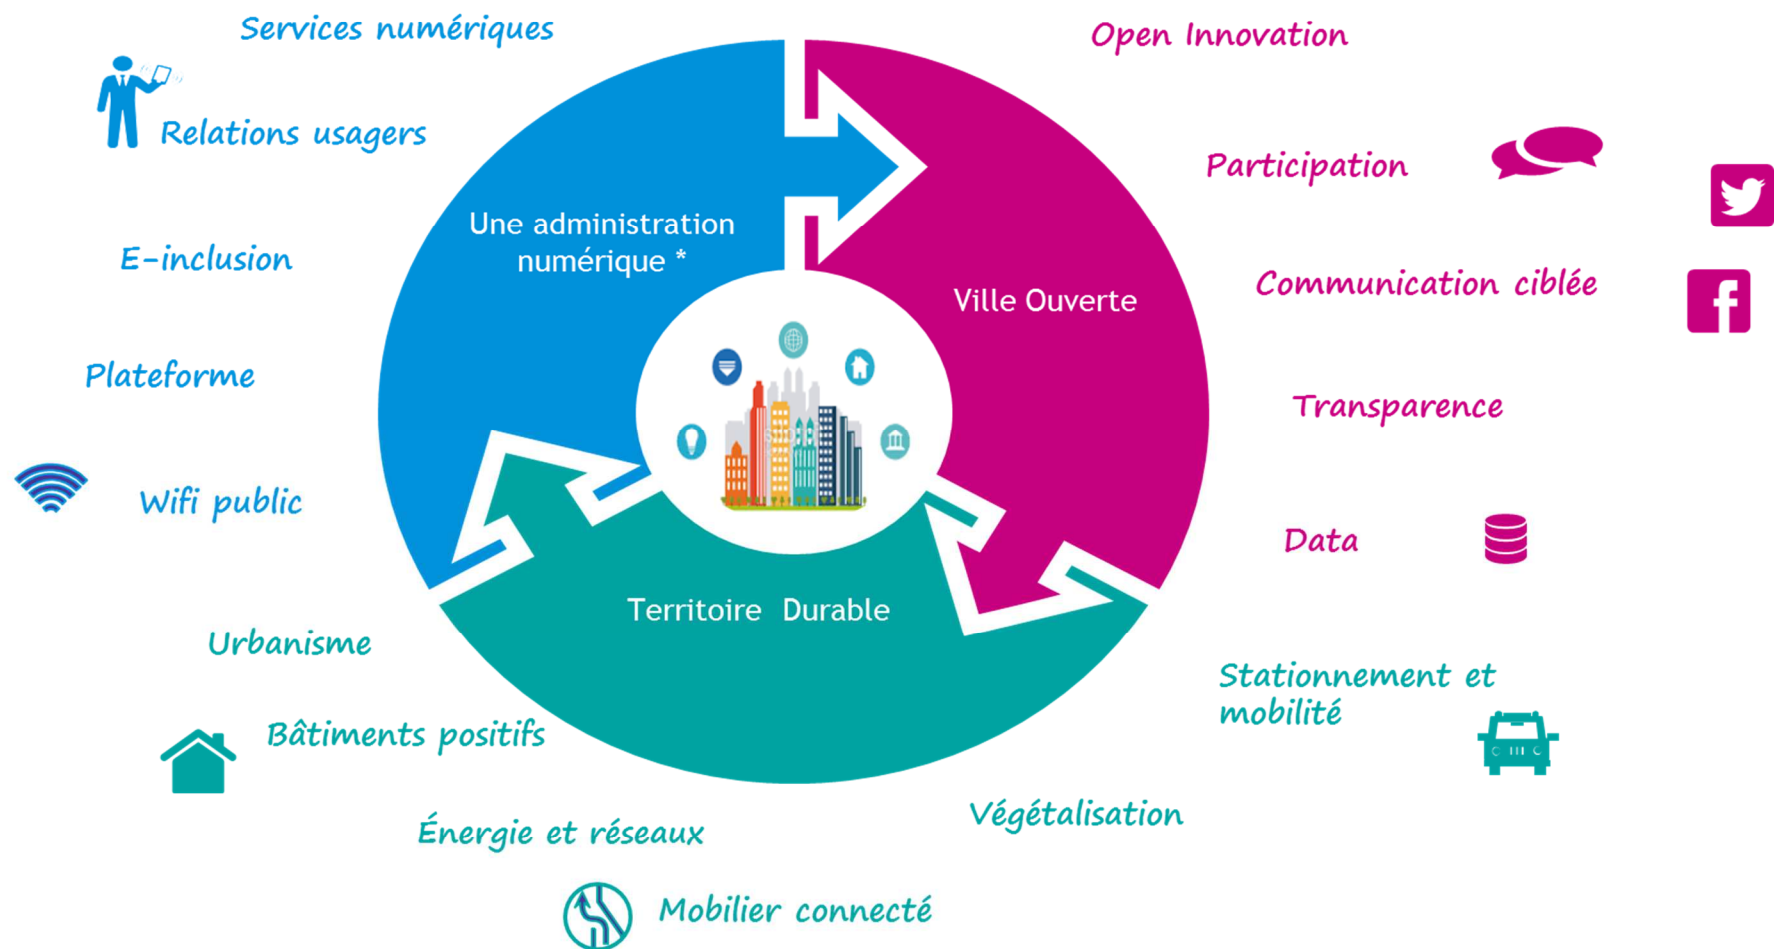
Services numériques

Relations usagers

E-inclusion

Plateforme

Wifi public

Urbanisme

Bâtiments positifs

Énergie et réseaux

Mobilier connecté

Une administration numérique *

Ville Ouverte

Territoire Durable

Open Innovation

Participation

Communication ciblée

Transparence

Data

Stationnement et mobilité

Végétalisation